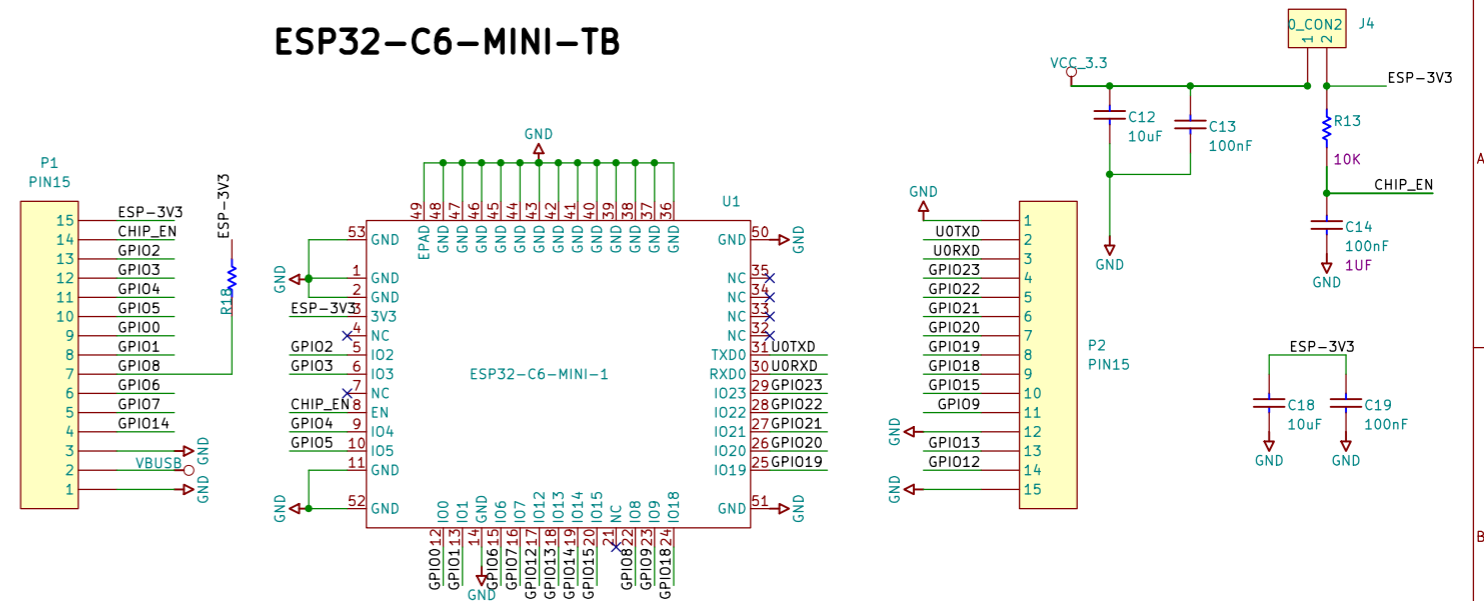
ESP32-C6-MINI-TB

P1
PIN15
15 ESP-3V3
14 CHIP_EN
13 GPIO2
12 GPIO3
11 GPIO4
10 GPIO5
9 GPIO0
8 GPIO1
7 GPIO8
6 GPIO6
5 GPIO7
4 GPIO14
3 GND
2 VBUSB
1 GND

ESP-3V3
R18

GND
49 48 47 46 45 44 43 42 41 40 39 38 37 36
EPAD GND GND GND GND GND GND GND GND GND GND GND GND GND
U1
ESP32-C6-MINI-1

GND
53 GND
1 GND
2 GND
ESP-3V3 3 3V3
4 NC
GPIO2 5 IO2
GPIO3 6 IO3
7 NC
CHIP_EN 8 EN
GPIO4 9 IO4
GPIO5 10 IO5
11 GND
GND
52 GND

50 GND GND
35 NC
34 NC
33 NC
32 NC
31 TXD0 U0TXD
30 RXD0 U0RXD
29 IO23 GPIO23
28 IO22 GPIO22
27 IO21 GPIO21
26 IO20 GPIO20
25 IO19 GPIO19
51 GND GND

IO0 IO1 GND IO6 IO7 IO12 IO13 IO14 IO15 NC IO8 IO9 IO18
12 13 14 15 16 17 18 19 20 21 22 23 24
GPIO0 GPIO1 GND GPIO6 GPIO7 GPIO12 GPIO13 GPIO14 GPIO15 GPIO8 GPIO9 GPIO18

GND
P2
PIN15
U0TXD 1
U0RXD 2
GPIO23 3
GPIO22 4
GPIO21 5
GPIO20 6
GPIO19 7
GPIO18 8
GPIO15 9
GPIO9 10
11
GND 12
GPIO13 13
GPIO12 14
GND 15

VCC_3.3
C12
10uF
C13
100nF
GND
0_CON2
1 2
J4
ESP-3V3
R13
10K
CHIP_EN
C14
100nF
1UF
GND

ESP-3V3
C18
10uF
C19
100nF
GND
GND

A
B